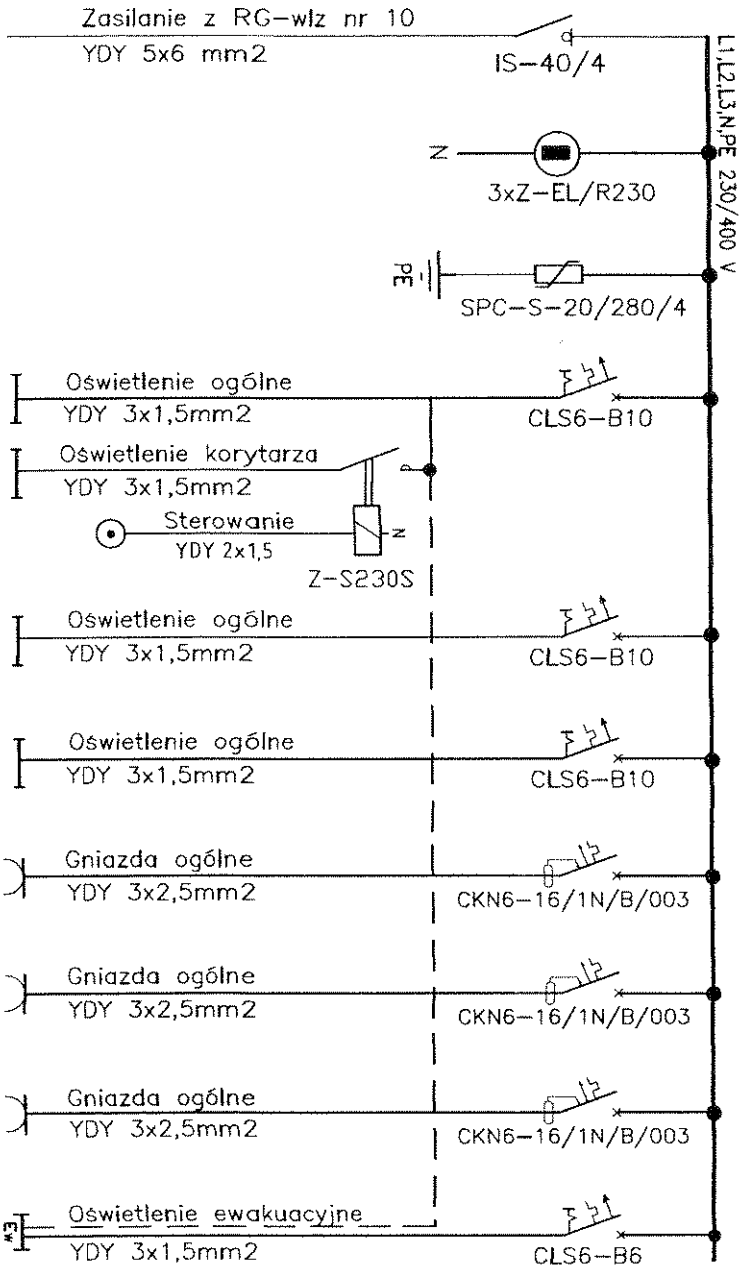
Zasilanie z RG-wlz nr 10
YDY 5x6 mm2
IS-40/4
L1,L2,L3,N,PE 230/400 V
N
3xZ-EL/R230
PE
SPC-S-20/280/4
Oświetlenie ogólne
YDY 3x1,5mm2
CLS6-B10
Oświetlenie korytarza
YDY 3x1,5mm2
Sterowanie
YDY 2x1,5
N
Z-S230S
Oświetlenie ogólne
YDY 3x1,5mm2
CLS6-B10
Oświetlenie ogólne
YDY 3x1,5mm2
CLS6-B10
Gniazda ogólne
YDY 3x2,5mm2
CKN6-16/1N/B/003
Gniazda ogólne
YDY 3x2,5mm2
CKN6-16/1N/B/003
Gniazda ogólne
YDY 3x2,5mm2
CKN6-16/1N/B/003
*3
Oświetlenie ewakuacyjne
YDY 3x1,5mm2
CLS6-B6